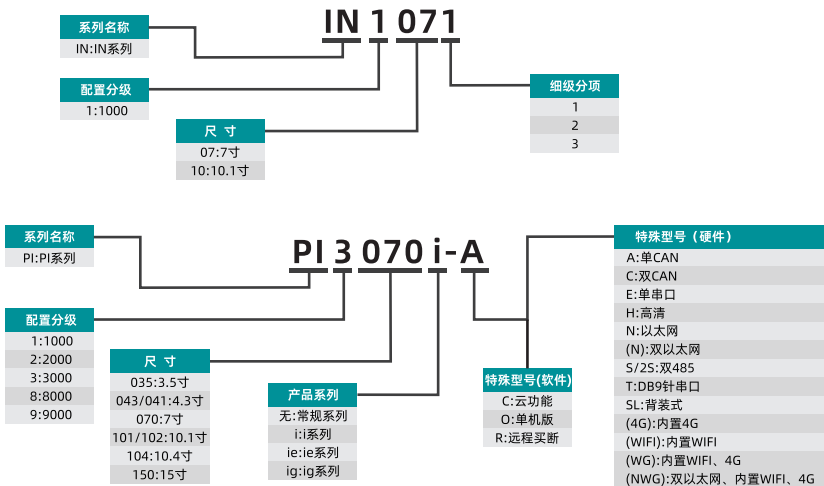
IN 1 071

系列名称
IN:IN系列

配置分级
1:1000

尺 寸
07:7寸
10:10.1寸

细级分项
1
2
3

PI 3 070 i-A

系列名称
PI:PI系列

配置分级
1:1000
2:2000
3:3000
8:8000
9:9000

尺 寸
035:3.5寸
043/041:4.3寸
070:7寸
101/102:10.1寸
104:10.4寸
150:15寸

产品系列
无:常规系列
i:i系列
ie:ie系列
ig:ig系列

特殊型号(软件)
C:云功能
O:单机版
R:远程买断

特殊型号（硬件）
A:单CAN
C:双CAN
E:单串口
H:高清
N:以太网
(N):双以太网
S/2S:双485
T:DB9针串口
SL:背装式
(4G):内置4G
(WIFI):内置WIFI
(WG):内置WIFI、4G
(NWG):双以太网、内置WIFI、4G